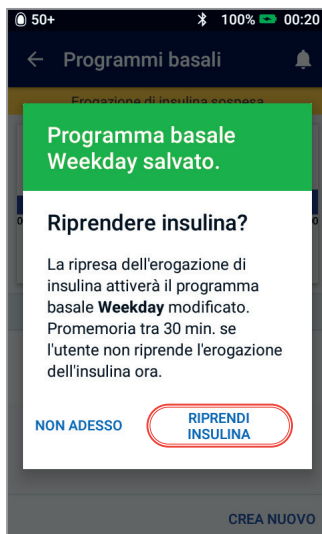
50+ 100% 00:20

← Programmi basali

Erogazione di insulina sospesa

Programma basale Weekday salvato.

Riprendere insulina?

La ripresa dell'erogazione di insulina attiverà il programma basale **Weekday** modificato. Promemoria tra 30 min. se l'utente non riprende l'erogazione dell'insulina ora.

NON ADESSO

RIPRENDI INSULINA

CREA NUOVO